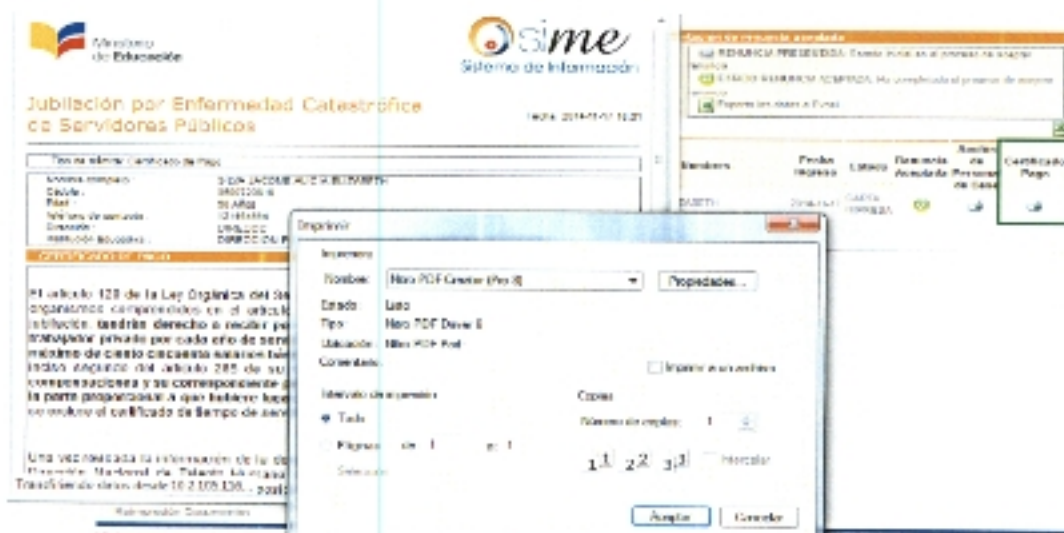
Ministerio de Educación

Sime
Sistema de Información

Jubilación por Enfermedad Catastrófica de Servidores Públicos

Fecha: 2014-01-07 10:21

Tipo de trámite: Certificado de Pago

Nombres completos: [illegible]
Cédula: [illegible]
Edad: 56 AÑOS
Años de servicio: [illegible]
Dirección: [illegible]
Institución educativa: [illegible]

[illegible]

El artículo 129 de la Ley Orgánica del Se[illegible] organismos comprendidos en el artícul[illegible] jubilación, tendrán derecho a recibir p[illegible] trabajador privado por cada año de serv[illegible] máximo de ciento cincuenta salarios bás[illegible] inciso segundo del artículo 285 de su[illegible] compensaciones y su correspondiente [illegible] la parte proporcional a que hubiere lug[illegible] se evalúe el certificado de tiempo de serv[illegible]

Una vez realizada la información de lu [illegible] Dirección Nacional de Talento Hu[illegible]

Transfiriendo datos desde 10.2.105.136... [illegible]

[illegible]

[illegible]
RENUNCIA PRESENTADA: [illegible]
ESTADO RENUNCIA ACEPTADA: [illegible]
Reporte los datos a Excel

| Nombres | Fecha Ingreso | Estado | Renuncia Aceptada | Acción de Personal de Cese | Certificado Pago |
|---|---|---|---|---|---|
| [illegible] | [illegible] | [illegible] | | | |

Imprimir

Impresora
Nombre: Nitro PDF Creator (Pro 8)
Propiedades...
Estado: Listo
Tipo: Nitro PDF Driver 8
Ubicación: Nitro PDF Port
Comentario:
Imprimir a un archivo

Intervalo de impresión
Todo
Páginas desde: 1 a: 1
Selección

Copias
Número de copias: 1
Intercalar

Aceptar
Cancelar